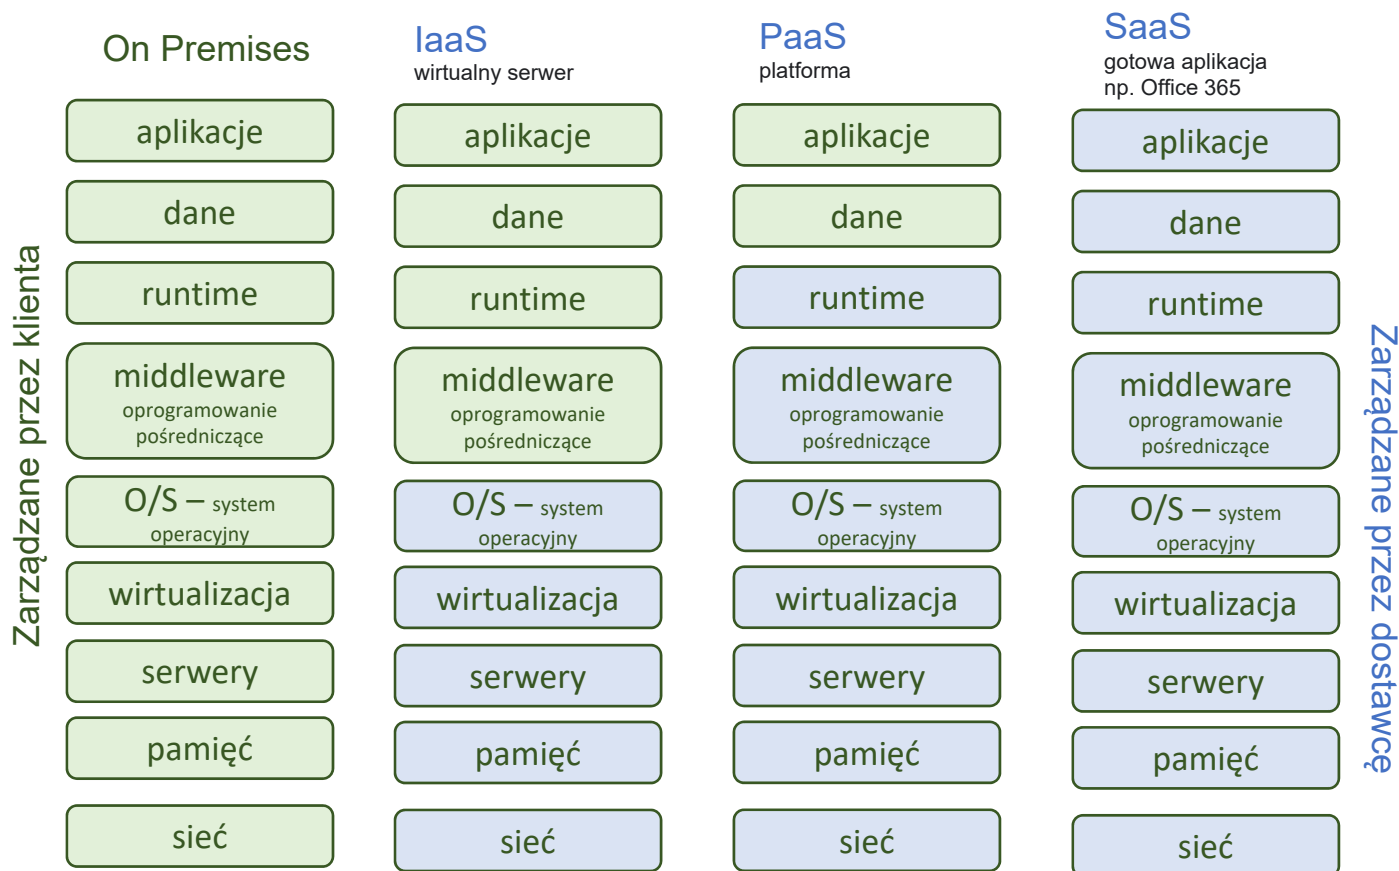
Zarządzane przez klienta

On Premises

aplikacje

dane

runtime

middleware
oprogramowanie pośredniczące

O/S – system operacyjny

wirtualizacja

serwery

pamięć

sieć

IaaS
wirtualny serwer

aplikacje

dane

runtime

middleware
oprogramowanie pośredniczące

O/S – system operacyjny

wirtualizacja

serwery

pamięć

sieć

PaaS
platforma

aplikacje

dane

runtime

middleware
oprogramowanie pośredniczące

O/S – system operacyjny

wirtualizacja

serwery

pamięć

sieć

SaaS
gotowa aplikacja
np. Office 365

aplikacje

dane

runtime

middleware
oprogramowanie pośredniczące

O/S – system operacyjny

wirtualizacja

serwery

pamięć

sieć

Zarządzane przez dostawcę